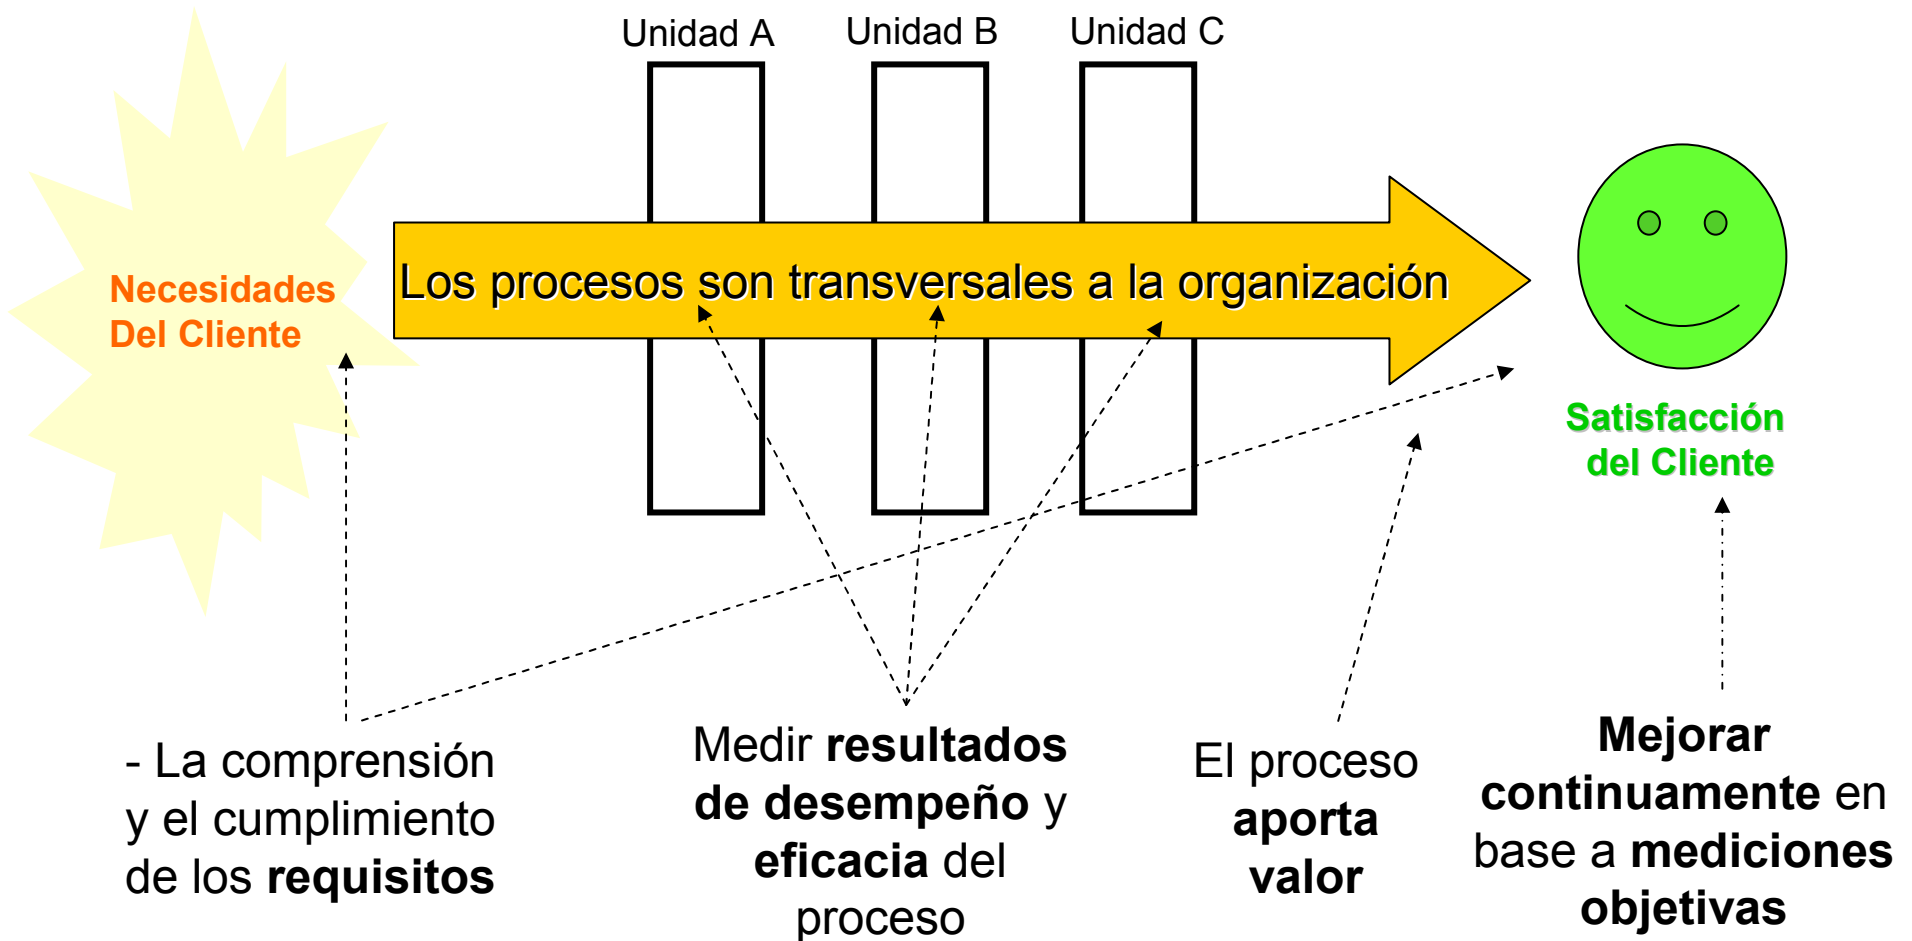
Unidad A
Unidad B
Unidad C

Necesidades Del Cliente

Los procesos son transversales a la organización

Satisfacción del Cliente

- La comprensión y el cumplimiento de los **requisitos**

Medir **resultados de desempeño** y **eficacia** del proceso

El proceso **aporta valor**

**Mejorar continuamente** en base a **mediciones objetivas**